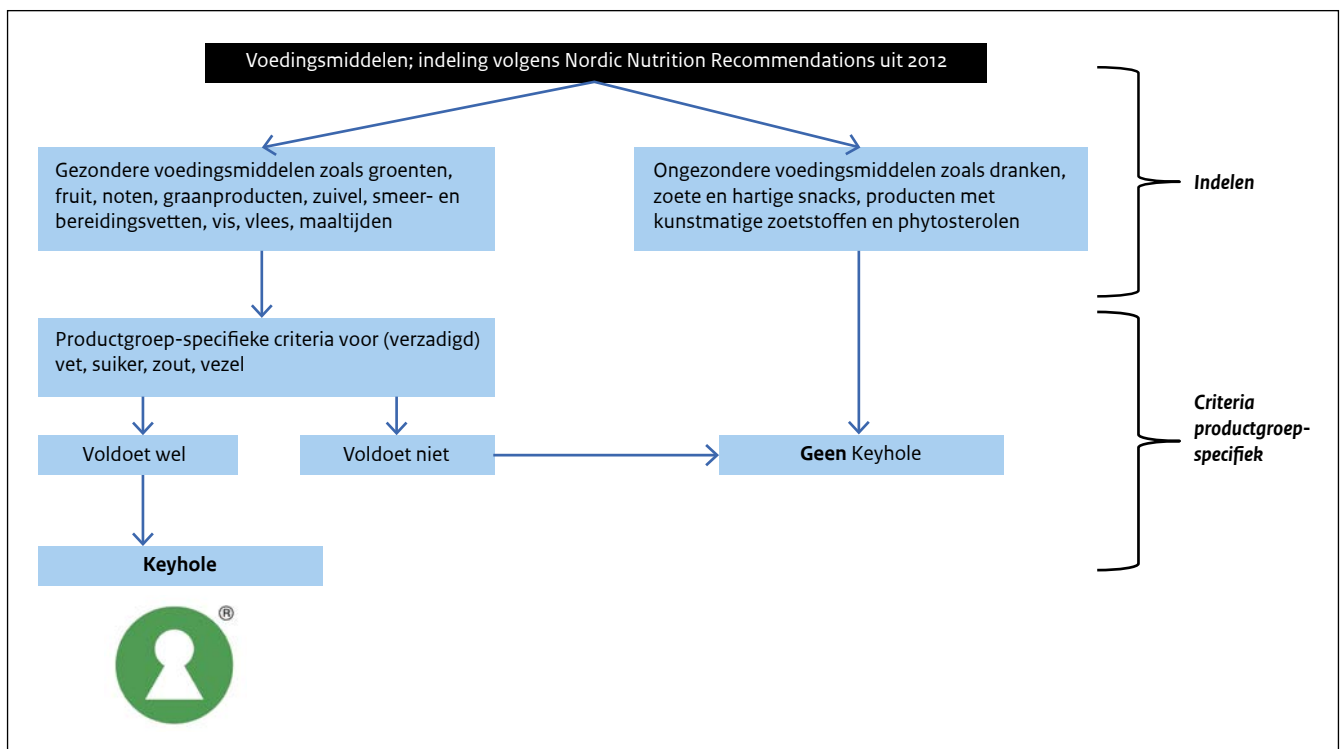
Voedingsmiddelen; indeling volgens Nordic Nutrition Recommendations uit 2012

Gezondere voedingsmiddelen zoals groenten, fruit, noten, graanproducten, zuivel, smeer- en bereidingsvetten, vis, vlees, maaltijden

Ongezondere voedingsmiddelen zoals dranken, zoete en hartige snacks, producten met kunstmatige zoetstoffen en phytosterolen

Indelen

Productgroep-specifieke criteria voor (verzadigd) vet, suiker, zout, vezel

Voldoet wel

Voldoet niet

Geen Keyhole

Criteria productgroep-specifiek

Keyhole

®